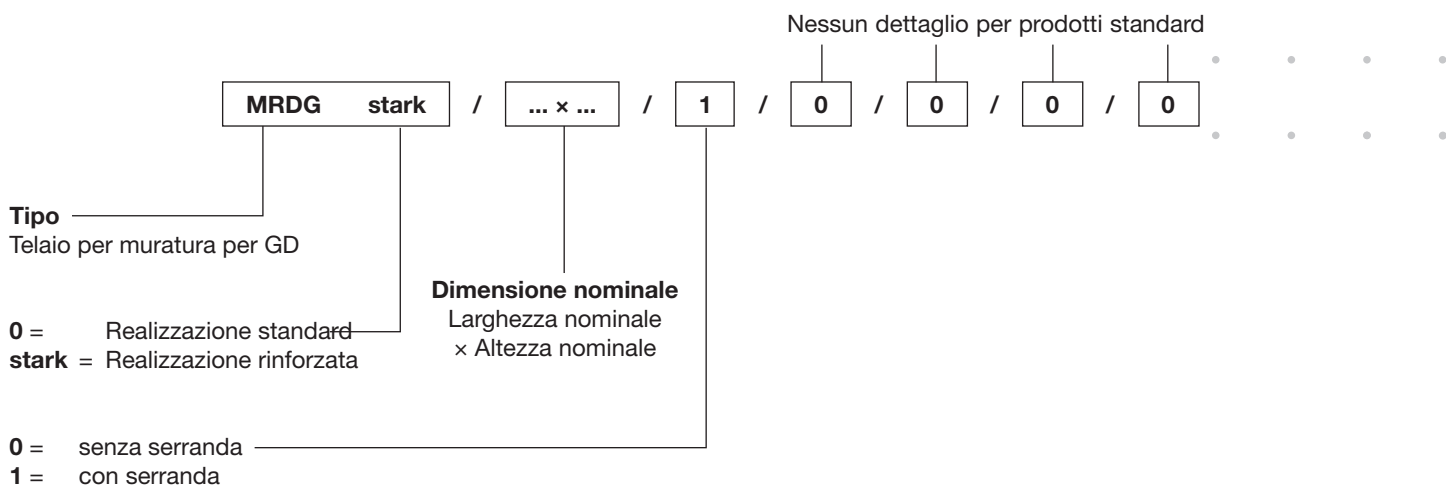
Nessun dettaglio per prodotti standard

MRDG stark / ... × ... / 1 / 0 / 0 / 0 / 0

**Tipo**
Telaio per muratura per GD

**Dimensione nominale**
Larghezza nominale
× Altezza nominale

**0** = Realizzazione standard
**stark** = Realizzazione rinforzata

**0** = senza serranda
**1** = con serranda